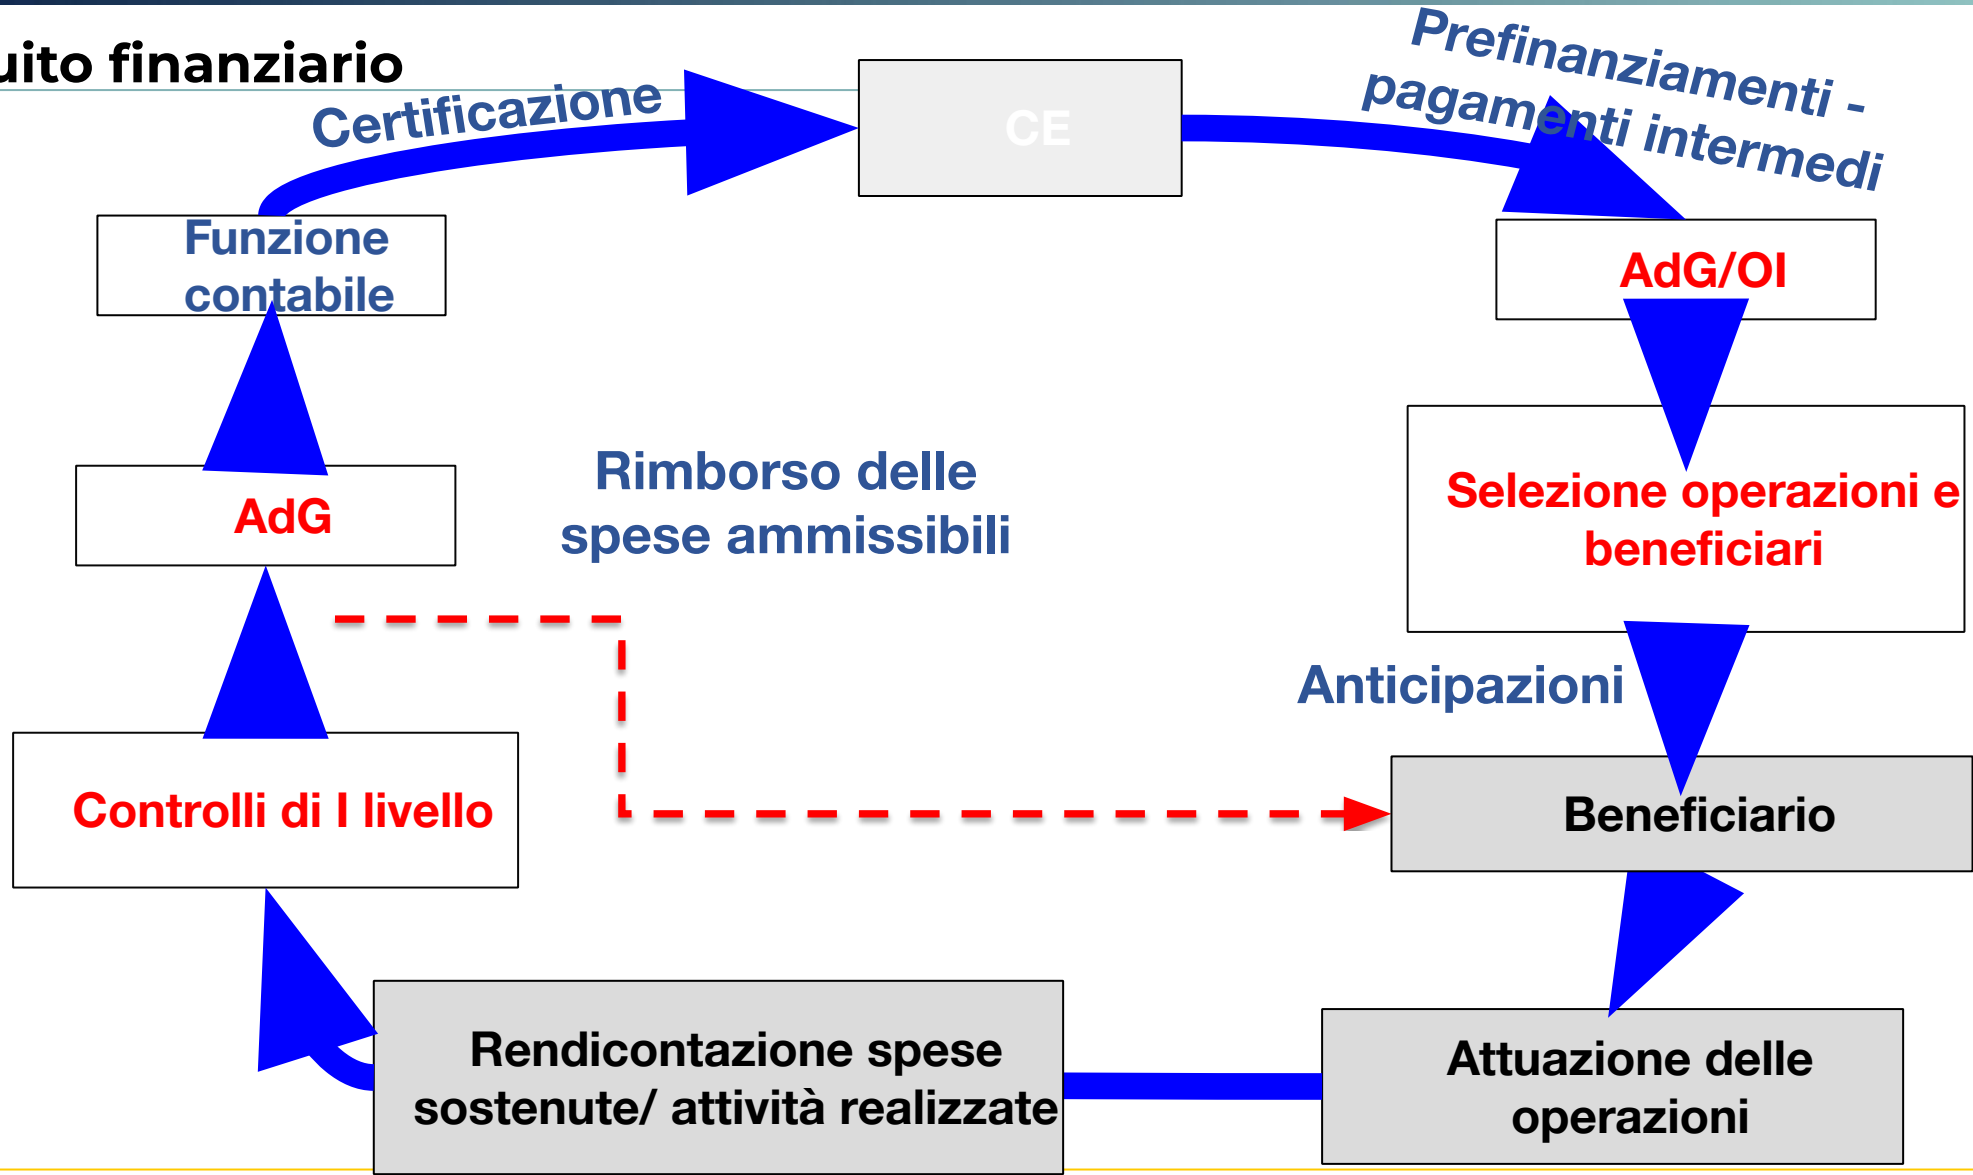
uito finanziario

Certificazione

CE

Prefinanziamenti - pagamenti intermedi

Funzione contabile

AdG/OI

Selezione operazioni e beneficiari

AdG

Rimborso delle spese ammissibili

Anticipazioni

Controlli di I livello

Beneficiario

Rendicontazione spese sostenute/ attività realizzate

Attuazione delle operazioni